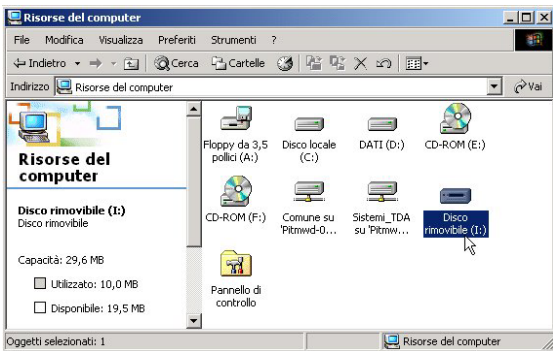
Risorse del computer

File Modifica Visualizza Preferiti Strumenti ?

Indietro Cerca Cartelle

Indirizzo Risorse del computer Vai

Risorse del computer

Disco rimovibile (I:)
Disco rimovibile

Capacità: 29,6 MB

Utilizzato: 10,0 MB

Disponibile: 19,5 MB

Floppy da 3,5 pollici (A:)

Disco locale (C:)

DATI (D:)

CD-ROM (E:)

CD-ROM (F:)

Comune su 'Pitmwd-0...

Sistemi_TDA su 'Pitmw...

Disco rimovibile (I:)

Pannello di controllo

Oggetti selezionati: 1

Risorse del computer